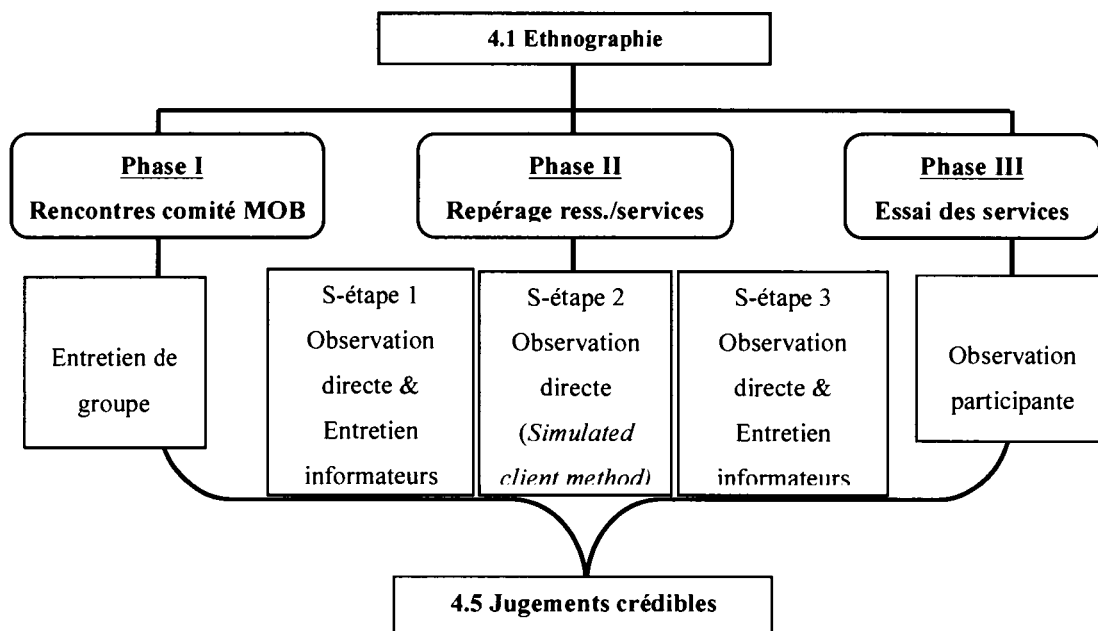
4.1 Ethnographie

Phase I
Rencontres comité MOB

Phase II
Repérage ress./services

Phase III
Essai des services

Entretien de groupe

S-étape 1
Observation directe & Entretien informateurs

S-étape 2
Observation directe (*Simulated client method*)

S-étape 3
Observation directe & Entretien informateurs

Observation participante

4.5 Jugements crédibles